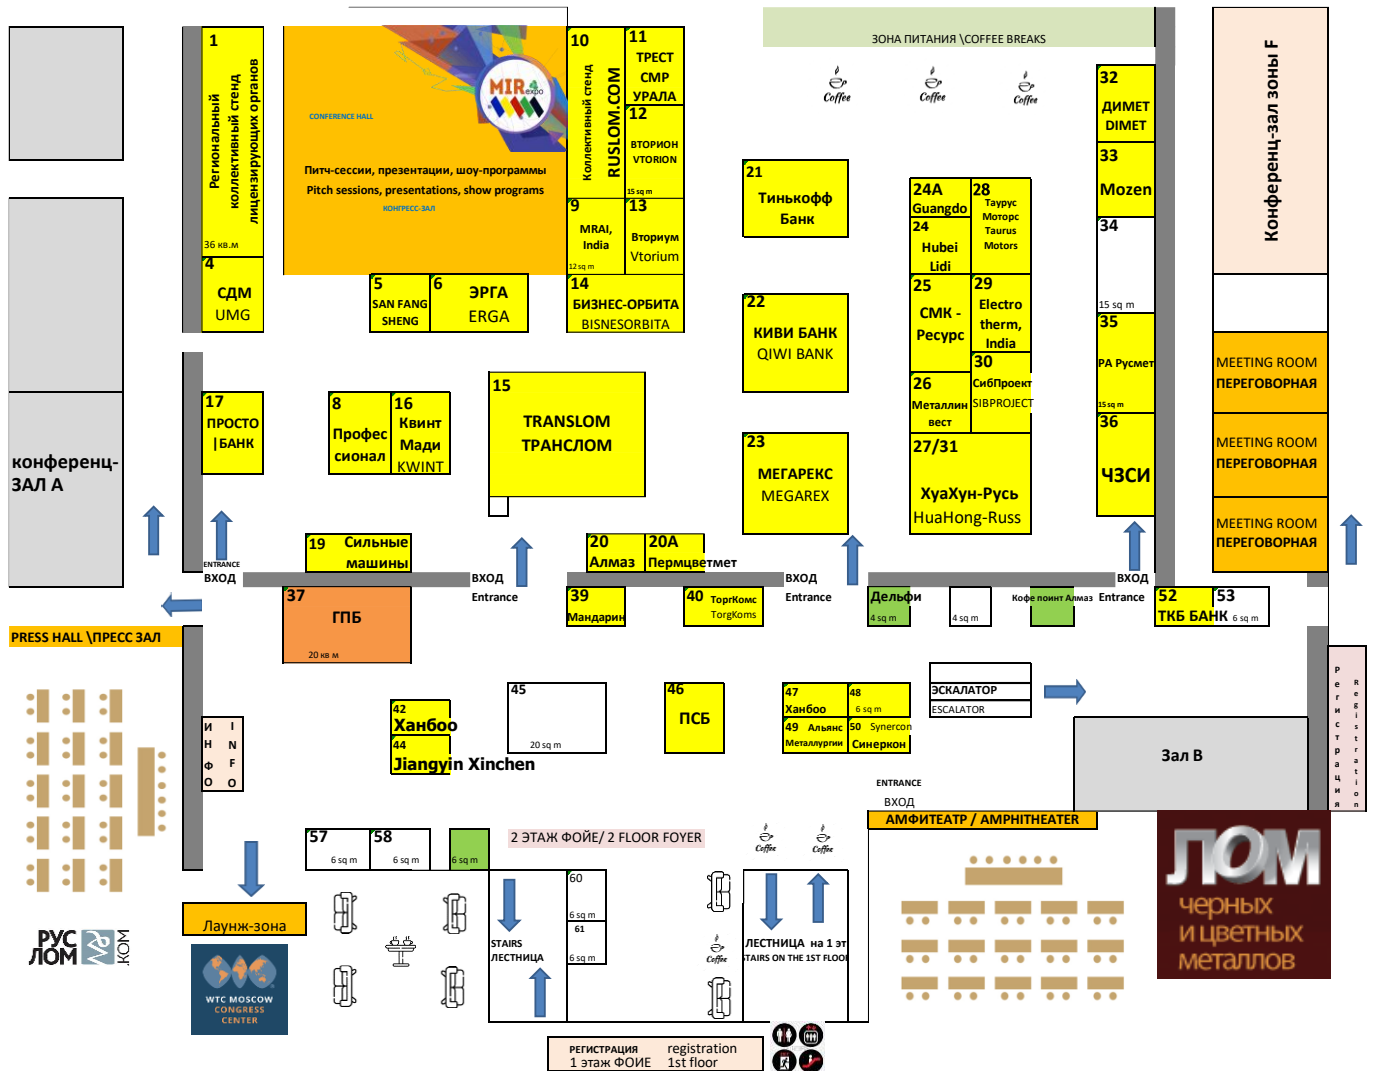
ЗОНА ПИТАНИЯ \COFFEE BREAKS

Coffee Coffee Coffee

1
Региональный коллективный стенд лицензирующих органов
36 кв.м

CONFERENCE HALL
MIR expo
Питч-сессии, презентации, шоу-программы
Pitch sessions, presentations, show programs
КОНГРЕСС-ЗАЛ

10
Коллективный стенд
RUSLOM.COM

11
ТРЕСТ СМР УРАЛА

12
ВТОРИОН VTORION
15 sq m

9
MRAI, India
12 sq m

13
Вториум Vtorium

4
СДМ UMG

5
SAN FANG SHENG

6
ЭРГА ERGA

14
БИЗНЕС-ОРБИТА BISNESORBITA

21
Тинькофф Банк

24A
Guangdo

24
Hubei Lidi

28
Таурус Моторс Taurus Motors

25
СМК - Ресурс

29
Electro therm, India

30
СибПроект SIBPROJECT

26
Металлинвест

27/31
ХуаХун-Русь HuaHong-Russ

22
КИВИ БАНК QIWI BANK

23
МЕГАРЕКС MEGAREX

32
ДИМЕТ DIMET

33
Mozen

34
15 sq m

35
РА Русмет
15 sq m

36
ЧЗСИ

Конференц-зал зоны F

MEETING ROOM ПЕРЕГОВОРНАЯ
MEETING ROOM ПЕРЕГОВОРНАЯ
MEETING ROOM ПЕРЕГОВОРНАЯ

конференц-ЗАЛ А

17
ПРОСТО | БАНК

8
Профессионал

16
Квинт Мади KWINT

15
TRANSLOM ТРАНСЛОМ

ENTRANCE
ВХОД

19
Сильные машины

ВХОД
Entrance

20
Алмаз

20A
Пермьвторчермет

ВХОД
Entrance

ВХОД
Entrance

PRESS HALL \ПРЕСС ЗАЛ

37
ГПБ
20 кв м

39
Мандарин

40
ТоргКомс TorgKoms

Дельфи
4 sq m

4 sq m

Кофе поинт Алмаз

52
ТКБ БАНК

53
6 sq m

Регистрация
Registration

ИНФО
INFO

42
Ханбоо

44
Jiangyin Xinchen

45
20 sq m

46
ПСБ

47
Ханбоо

48
6 sq m

49 Альянс Металлургии

50 Synercon Синеркон

ЭСКАЛАТОР
ESCALATOR

Зал В

ENTRANCE
ВХОД

АМФИТЕАТР / AMPHITHEATER

57
6 sq m

58
6 sq m

6 sq m

2 ЭТАЖ ФОЙЕ/ 2 FLOOR FOYER

Coffee Coffee

60
6 sq m

61
6 sq m

STAIRS
ЛЕСТНИЦА

Coffee

ЛЕСТНИЦА на 1 эт
STAIRS ON THE 1ST FLOOR

Лаунж-зона

РУС ЛОМ .COM

WTC MOSCOW CONGRESS CENTER

ЛОМ
черных и цветных металлов

РЕГИСТРАЦИЯ 1 этаж ФОЙЕ
registration 1st floor